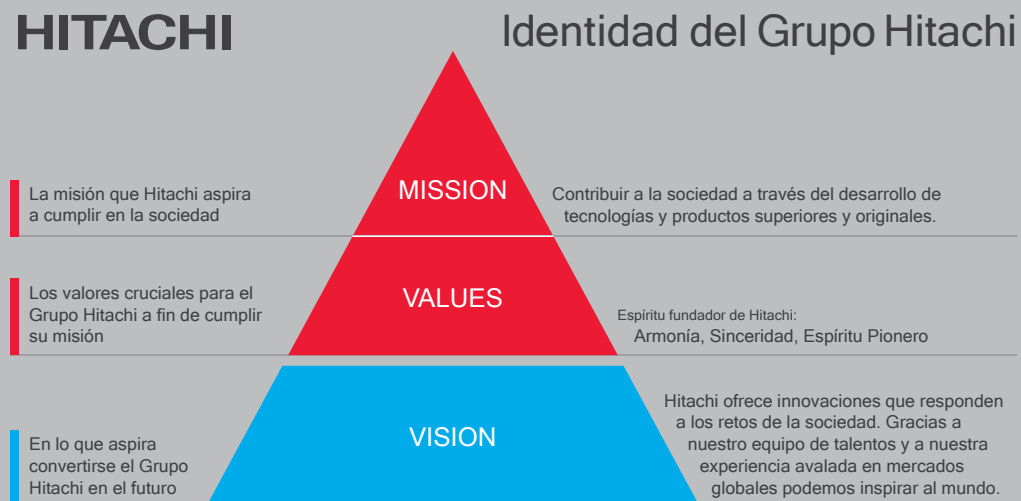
HITACHI

Identidad del Grupo Hitachi

La misión que Hitachi aspira a cumplir en la sociedad

MISSION

Contribuir a la sociedad a través del desarrollo de tecnologías y productos superiores y originales.

Los valores cruciales para el Grupo Hitachi a fin de cumplir su misión

VALUES

Espíritu fundador de Hitachi:
Armonía, Sinceridad, Espíritu Pionero

En lo que aspira convertirse el Grupo Hitachi en el futuro

VISION

Hitachi ofrece innovaciones que responden a los retos de la sociedad. Gracias a nuestro equipo de talentos y a nuestra experiencia avalada en mercados globales podemos inspirar al mundo.